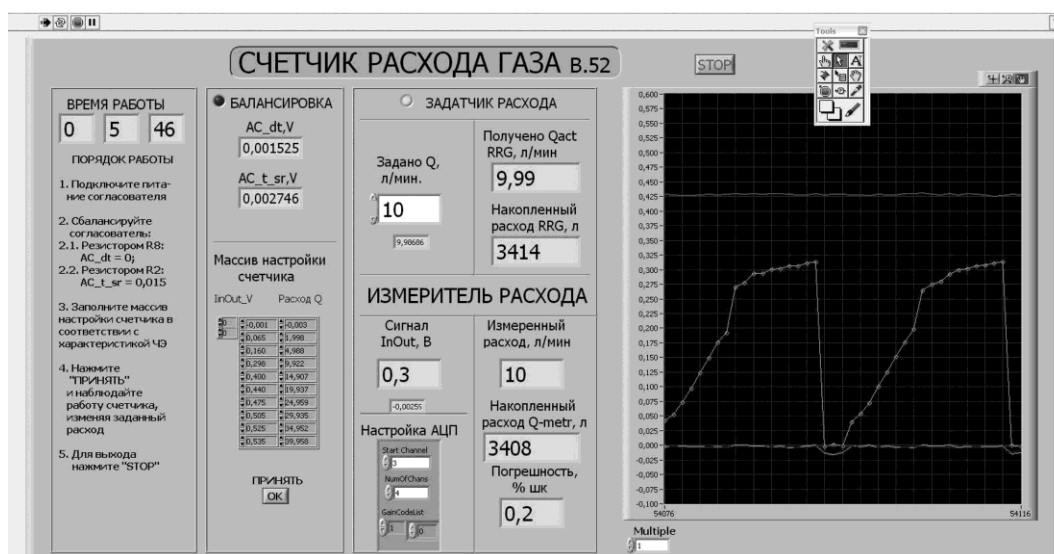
СЧЕТЧИК РАСХОДА ГАЗА в.52

STOP

Tools

ВРЕМЯ РАБОТЫ
0 5 46

ПОРЯДОК РАБОТЫ

1. Подключите питание согласователя

2. Сбалансируйте согласователь:
2.1. Резистором R8: AC_dt = 0;
2.2. Резистором R2: AC_t_sr = 0,015

3. Заполните массив настройки счетчика в соответствии с характеристикой ЧЭ

4. Нажмите "ПРИНЯТЬ" и наблюдайте работу счетчика, изменяя заданный расход

5. Для выхода нажмите "STOP"

БАЛАНСИРОВКА
AC_dt,V
0,001525
AC_t_sr,V
0,002746

Массив настройки счетчика
InOut_V Расход Q

| InOut_V | Расход Q |
|---|---|
| -0,001 | -0,003 |
| 0,065 | 1,998 |
| 0,160 | 4,988 |
| 0,298 | 9,922 |
| 0,400 | 14,907 |
| 0,440 | 19,937 |
| 0,475 | 24,959 |
| 0,505 | 29,935 |
| 0,525 | 34,952 |
| 0,535 | 39,958 |

ПРИНЯТЬ
OK

ЗАДАТЧИК РАСХОДА
Задано Q, л/мин.
10
9,98686
Получено Qact RRG, л/мин
9,99
Накопленный расход RRG, л
3414

ИЗМЕРИТЕЛЬ РАСХОДА
Сигнал InOut, В
0,3
-0,00255
Измеренный расход, л/мин
10
Накопленный расход Q-metr, л
3408
Погрешность, % шк
0,2

Настройка АЦП
Start Channel
3
NumOfChans
4
GainCodesList
1 0

0,600 0,575 0,550 0,525 0,500 0,475 0,450 0,425 0,400 0,375 0,350 0,325 0,300 0,275 0,250 0,225 0,200 0,175 0,150 0,125 0,100 0,075 0,050 0,025 0,000 -0,025 -0,050 -0,075 -0,100
54076 54116

Multiple
1